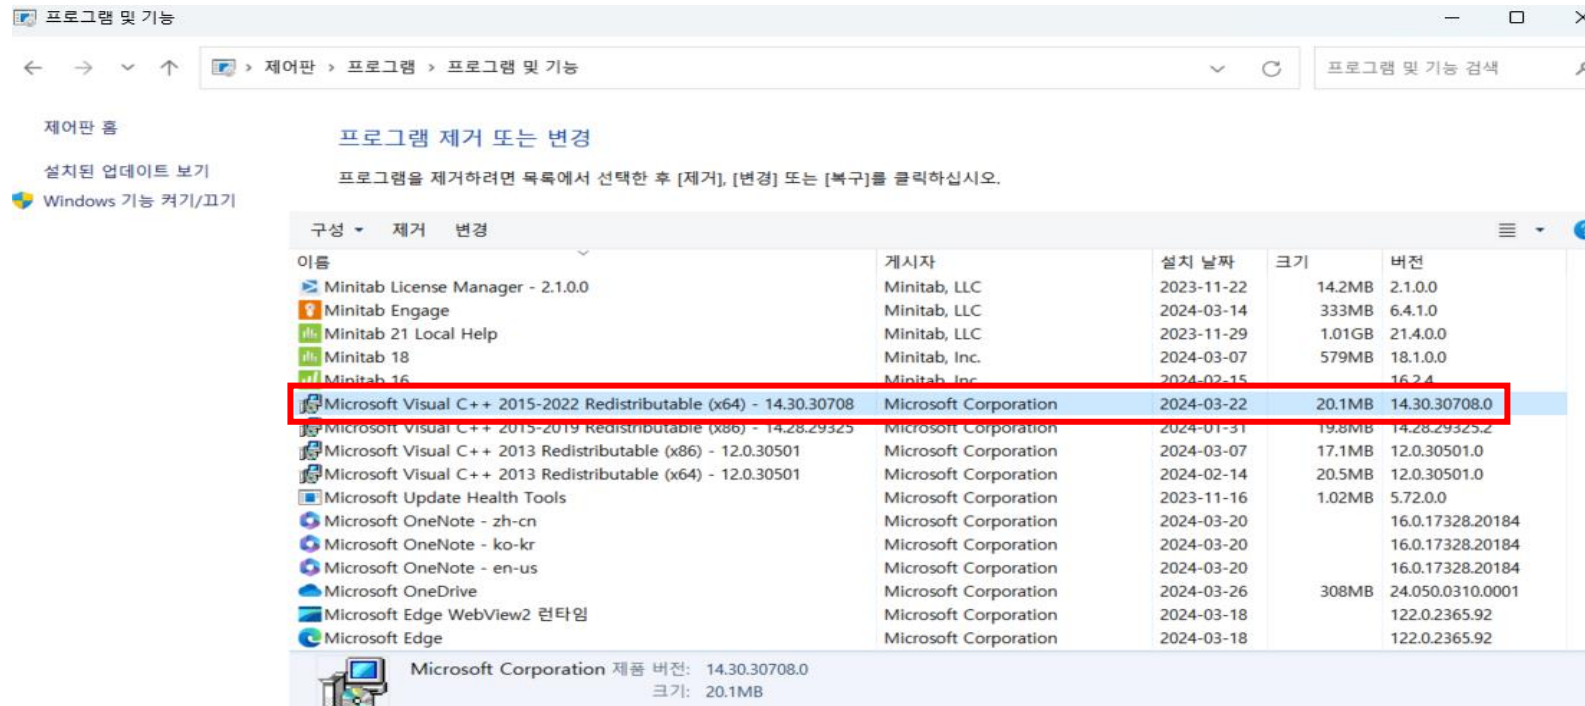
프로그램 및 기능

제어판 › 프로그램 › 프로그램 및 기능

프로그램 및 기능 검색

제어판 홈

설치된 업데이트 보기

Windows 기능 켜기/끄기

프로그램 제거 또는 변경

프로그램을 제거하려면 목록에서 선택한 후 [제거], [변경] 또는 [복구]를 클릭하십시오.

구성 ▾ 제거 변경

| 이름 | 게시자 | 설치 날짜 | 크기 | 버전 |
|---|---|---|---|---|
| Minitab License Manager - 2.1.0.0 | Minitab, LLC | 2023-11-22 | 14.2MB | 2.1.0.0 |
| Minitab Engage | Minitab, LLC | 2024-03-14 | 333MB | 6.4.1.0 |
| Minitab 21 Local Help | Minitab, LLC | 2023-11-29 | 1.01GB | 21.4.0.0 |
| Minitab 18 | Minitab, Inc. | 2024-03-07 | 579MB | 18.1.0.0 |
| Minitab 16 | Minitab, Inc. | 2024-02-15 | | 16.2.4 |
| Microsoft Visual C++ 2015-2022 Redistributable (x64) - 14.30.30708 | Microsoft Corporation | 2024-03-22 | 20.1MB | 14.30.30708.0 |
| Microsoft Visual C++ 2015-2019 Redistributable (x86) - 14.28.29325 | Microsoft Corporation | 2024-01-31 | 19.8MB | 14.28.29325.2 |
| Microsoft Visual C++ 2013 Redistributable (x86) - 12.0.30501 | Microsoft Corporation | 2024-03-07 | 17.1MB | 12.0.30501.0 |
| Microsoft Visual C++ 2013 Redistributable (x64) - 12.0.30501 | Microsoft Corporation | 2024-02-14 | 20.5MB | 12.0.30501.0 |
| Microsoft Update Health Tools | Microsoft Corporation | 2023-11-16 | 1.02MB | 5.72.0.0 |
| Microsoft OneNote - zh-cn | Microsoft Corporation | 2024-03-20 | | 16.0.17328.20184 |
| Microsoft OneNote - ko-kr | Microsoft Corporation | 2024-03-20 | | 16.0.17328.20184 |
| Microsoft OneNote - en-us | Microsoft Corporation | 2024-03-20 | | 16.0.17328.20184 |
| Microsoft OneDrive | Microsoft Corporation | 2024-03-26 | 308MB | 24.050.0310.0001 |
| Microsoft Edge WebView2 런타임 | Microsoft Corporation | 2024-03-18 | | 122.0.2365.92 |
| Microsoft Edge | Microsoft Corporation | 2024-03-18 | | 122.0.2365.92 |

Microsoft Corporation 제품 버전: 14.30.30708.0
크기: 20.1MB